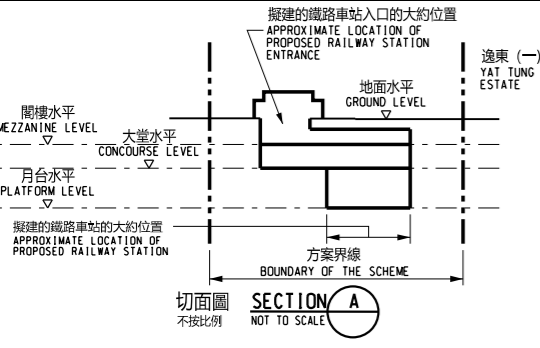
擬建的鐵路車站入口的大約位置
APPROXIMATE LOCATION OF PROPOSED RAILWAY STATION ENTRANCE

逸東 (一)
YAT TUNG ESTATE

地面水平
GROUND LEVEL

閣樓水平
MEZZANINE LEVEL

大堂水平
CONCOURSE LEVEL

月台水平
PLATFORM LEVEL

擬建的鐵路車站的大約位置
APPROXIMATE LOCATION OF PROPOSED RAILWAY STATION

方案界線
BOUNDARY OF THE SCHEME

切面圖
不按比例
SECTION A
NOT TO SCALE